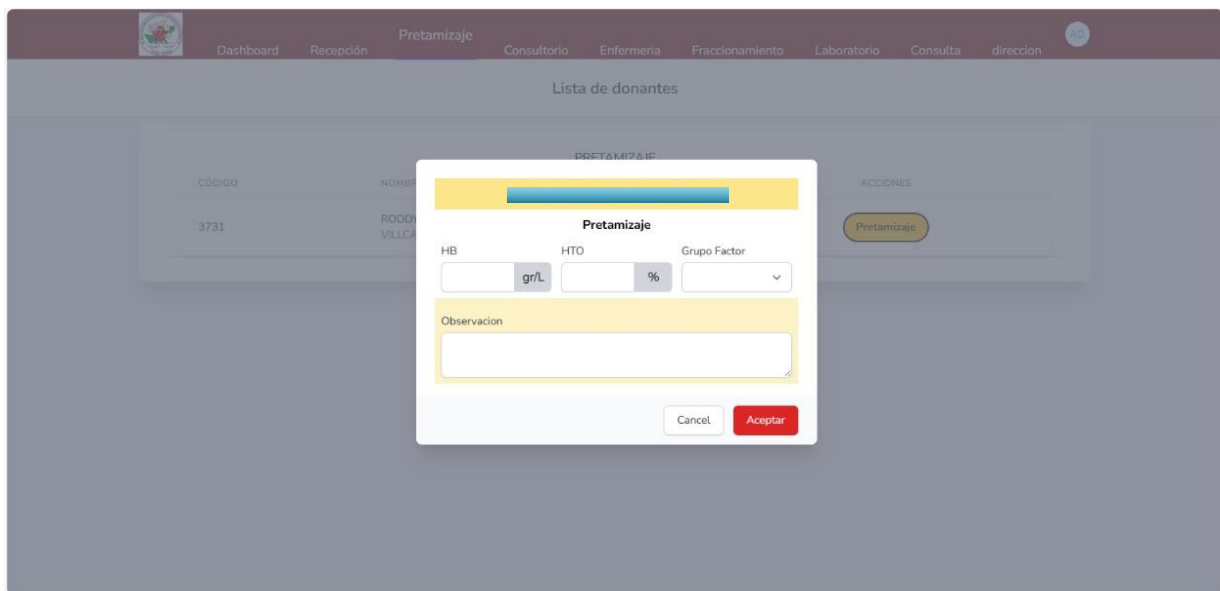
Dashboard Recepción Pretamizaje Consultorio Enfermeria Fraccionamiento Laboratorio Consulta direccion AD

Lista de donantes

PRETAMIZAJE

| CODIGO | NOMBR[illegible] | ACCIONES |
|---|---|---|
| 3731 | RODD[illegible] VILLCA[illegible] | Pretamizaje |

Pretamizaje

HB
gr/L

HTO
%

Grupo Factor

Observacion

Cancel Aceptar